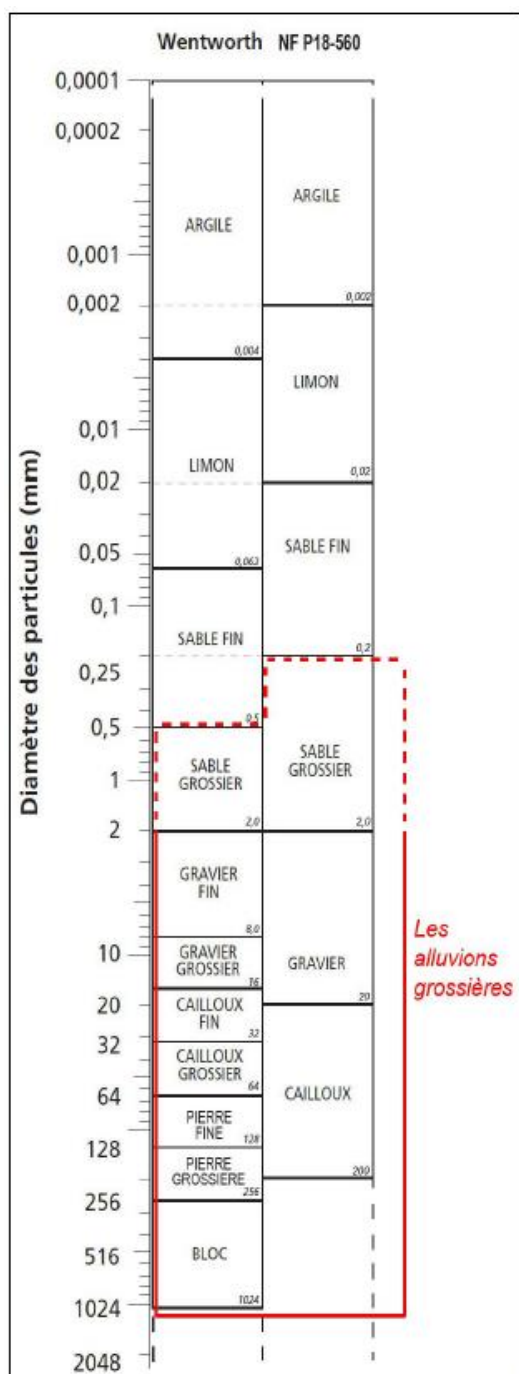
Wentworth NF P18-560

Diamètre des particules (mm)

0,0001
0,0002
0,001
0,002
0,01
0,02
0,05
0,1
0,25
0,5
1
2
10
20
32
64
128
256
516
1024
2048

ARGILE
0,004
LIMON
0,063
SABLE FIN
0,5
SABLE GROSSIER
2,0
GRAVIER FIN
8,0
GRAVIER GROSSIER
16
CAILLOUX FIN
32
CAILLOUX GROSSIER
64
PIERRE FINE
128
PIERRE GROSSIERE
256
BLOC
1024

ARGILE
0,002
LIMON
0,02
SABLE FIN
0,2
SABLE GROSSIER
2,0
GRAVIER
20
CAILLOUX
200

Les alluvions grossières